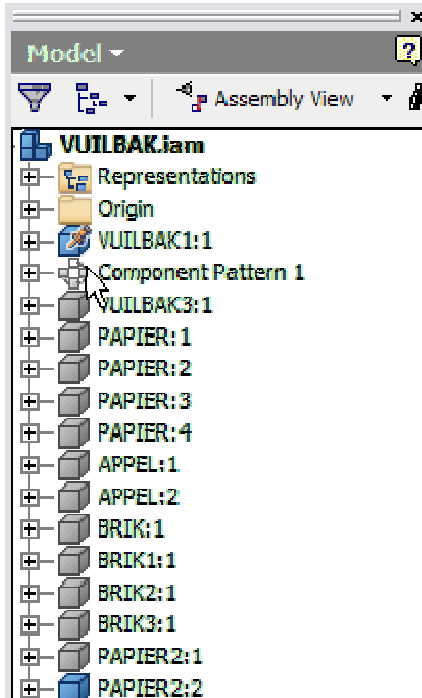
Model ▾

Assembly View

VUILBAK.iam
Representations
Origin
VUILBAK1:1
Component Pattern 1
VUILBAK3:1
PAPIER:1
PAPIER:2
PAPIER:3
PAPIER:4
APPEL:1
APPEL:2
BRIK:1
BRIK1:1
BRIK2:1
BRIK3:1
PAPIER2:1
PAPIER2:2